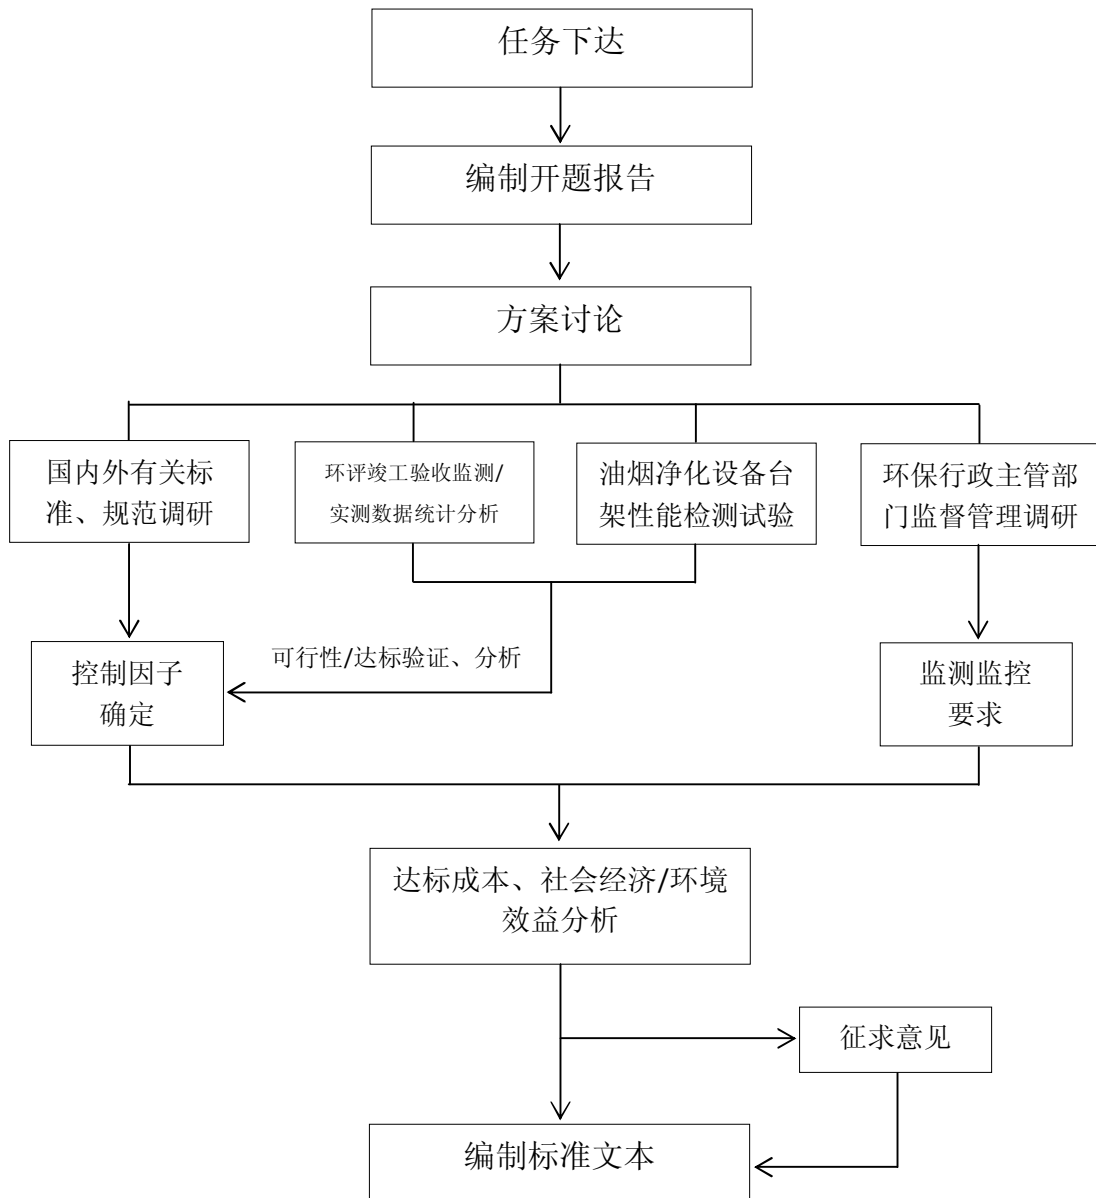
任务下达

编制开题报告

方案讨论

国内外有关标准、规范调研

环评竣工验收监测/实测数据统计分析

油烟净化设备台架性能检测试验

环保行政主管部门监督管理调研

可行性/达标验证、分析

控制因子确定

监测监控要求

达标成本、社会经济/环境效益分析

征求意见

编制标准文本